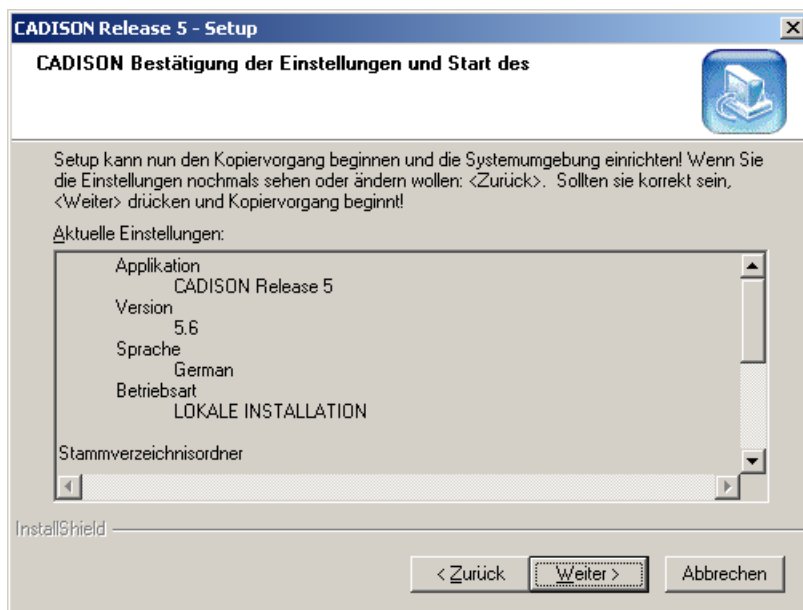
CADISON Release 5 - Setup

CADISON Bestätigung der Einstellungen und Start des

Setup kann nun den Kopiervorgang beginnen und die Systemumgebung einrichten! Wenn Sie die Einstellungen nochmals sehen oder ändern wollen: <Zurück>. Sollten sie korrekt sein, <Weiter> drücken und Kopiervorgang beginnt!

Aktuelle Einstellungen:

Applikation
CADISON Release 5
Version
5.6
Sprache
German
Betriebsart
LOKALE INSTALLATION

Stammverzeichnisordner

InstallShield

< Zurück | Weiter > | Abbrechen